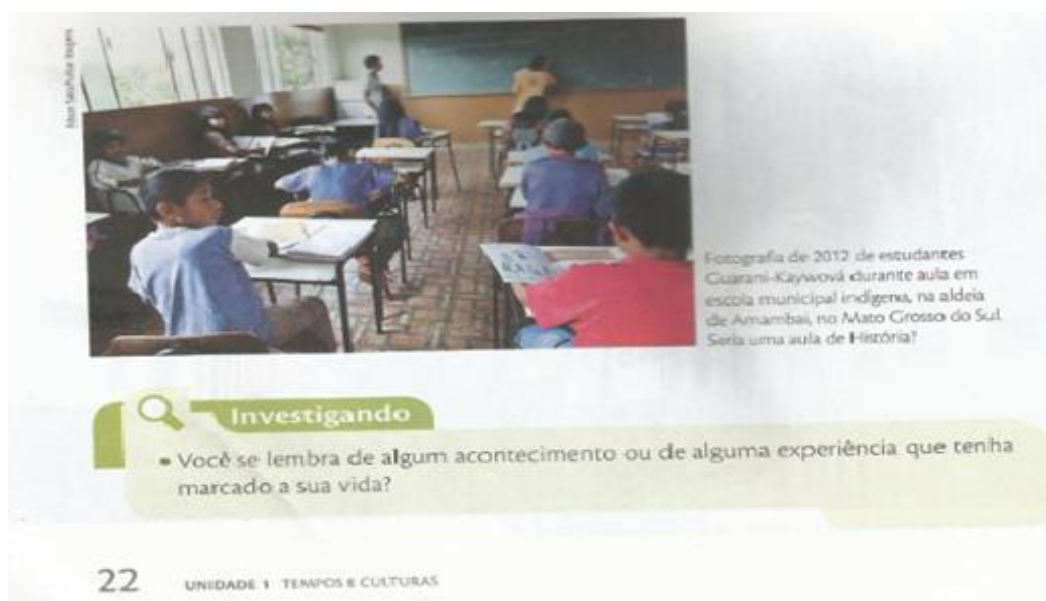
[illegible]

Fotografia de 2012 de estudantes Guarani-Kaywová durante aula em escola municipal indígena, na aldeia de Amambai, no Mato Grosso do Sul. Seria uma aula de História?

Investigando

• Você se lembra de algum acontecimento ou de alguma experiência que tenha marcado a sua vida?

22 UNIDADE 1 TEMPOS E CULTURAS